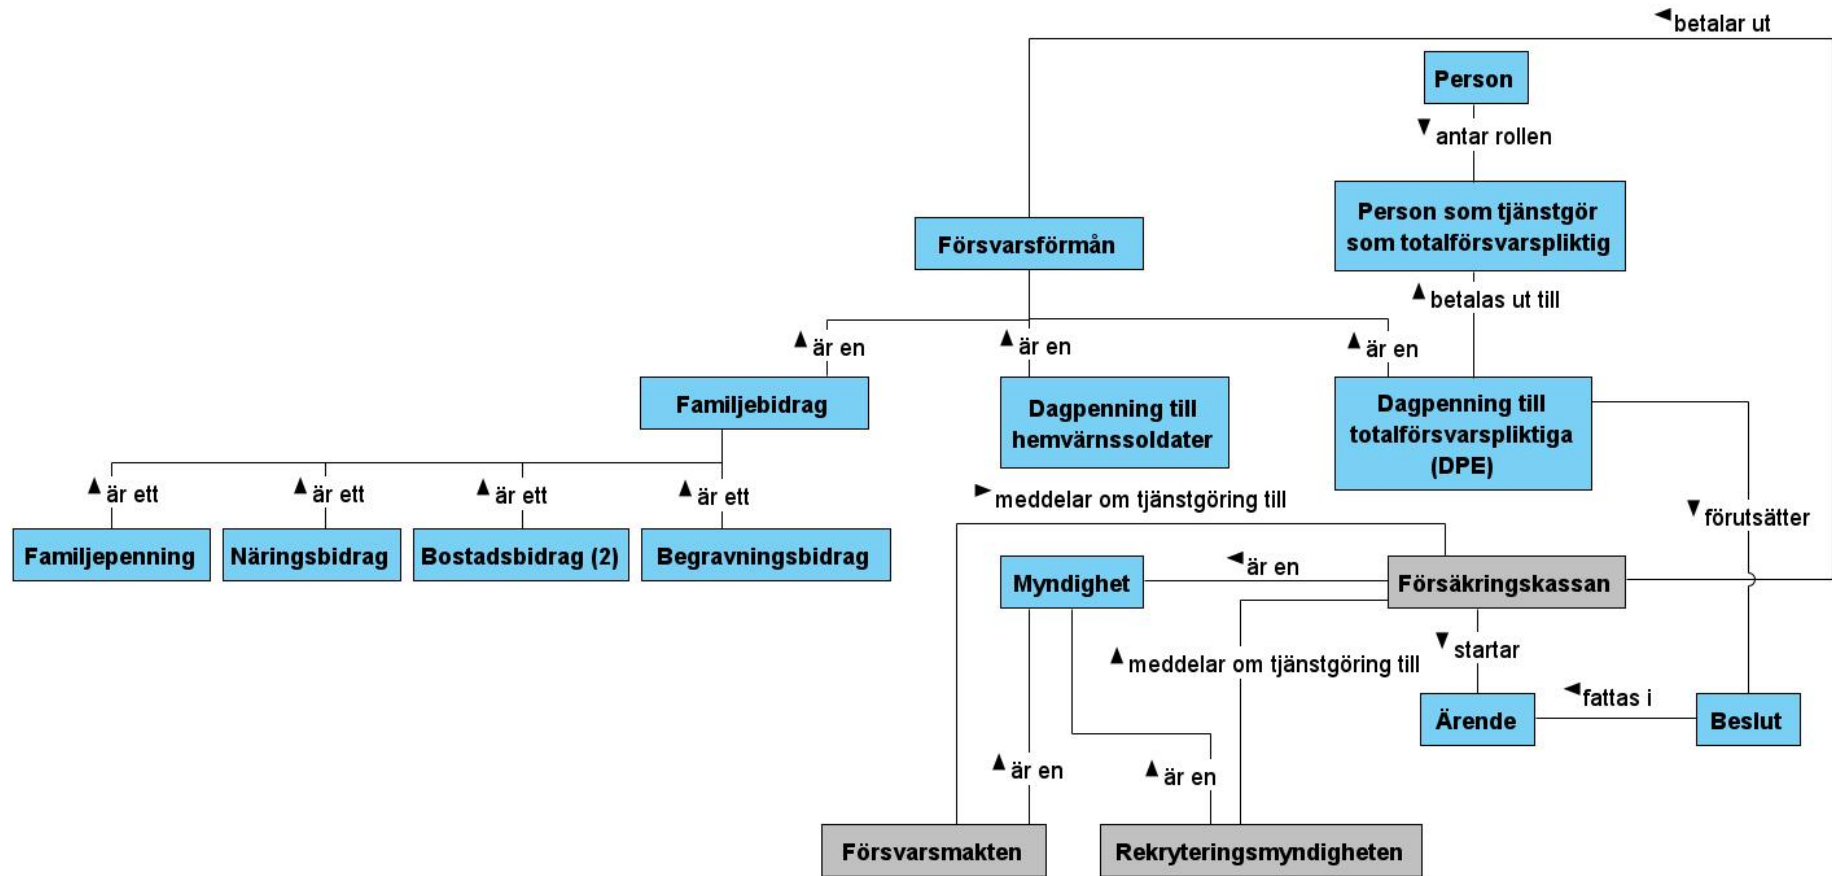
◄betalar ut

Person

▼antar rollen

Person som tjänstgör som totalförsvarspliktig

Försvarsförmån

▲betalas ut till

▲är en

▲är en

▲är en

Familjebidrag

Dagpenning till hemvärnssoldater

Dagpenning till totalförsvarspliktiga (DPE)

▲är ett

▲är ett

▲är ett

▲är ett

►meddelar om tjänstgöring till

▼förutsätter

Familjepenning

Näringsbidrag

Bostadsbidrag (2)

Begravningsbidrag

Myndighet

◄är en

Försäkringskassan

▼startar

▲meddelar om tjänstgöring till

◄fattas i

Ärende

Beslut

▲är en

▲är en

Försvarsmakten

Rekryteringsmyndigheten